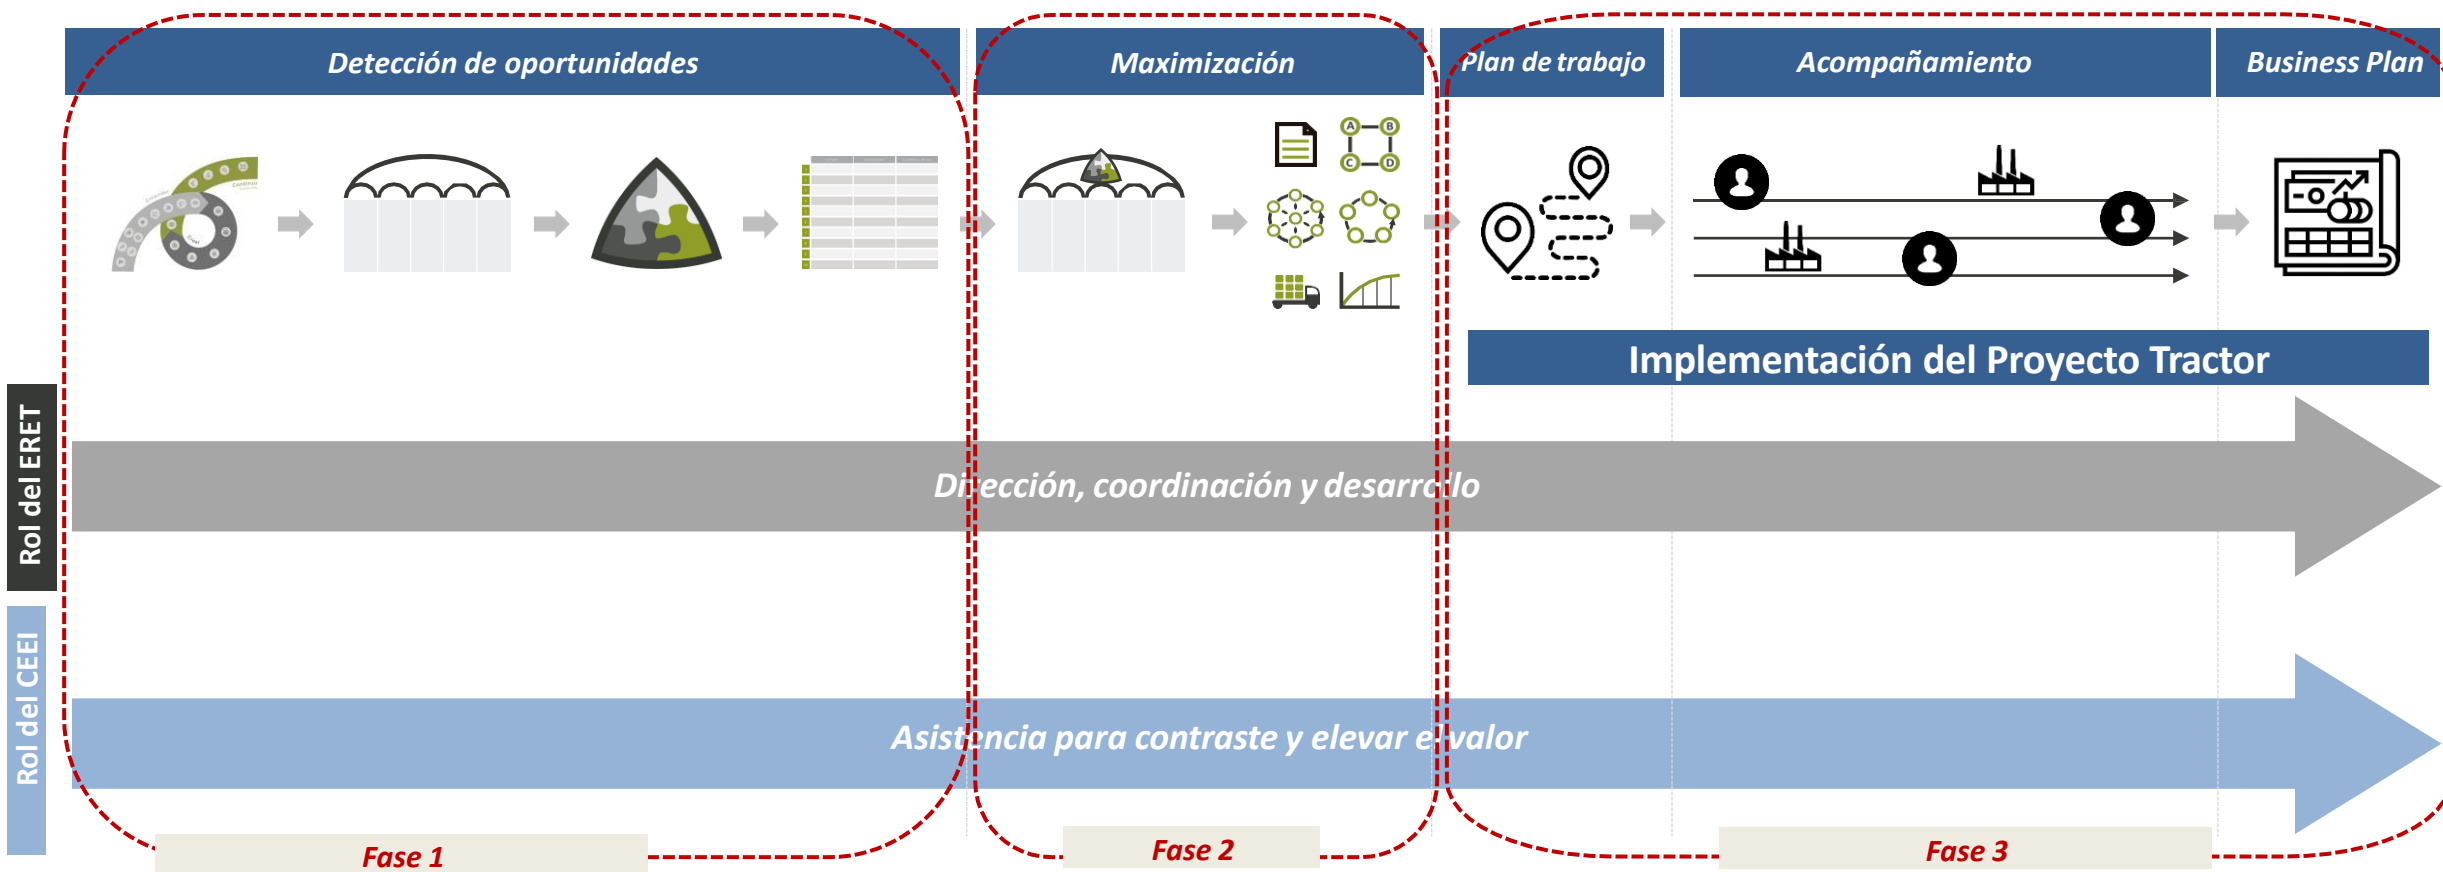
Detección de oportunidades

Maximización

Plan de trabajo

Acompañamiento

Business Plan

Implementación del Proyecto Tractor

Rol del ERET

Dirección, coordinación y desarrollo

Rol del CEEI

Asistencia para contraste y elevar el valor

Fase 1

Fase 2

Fase 3